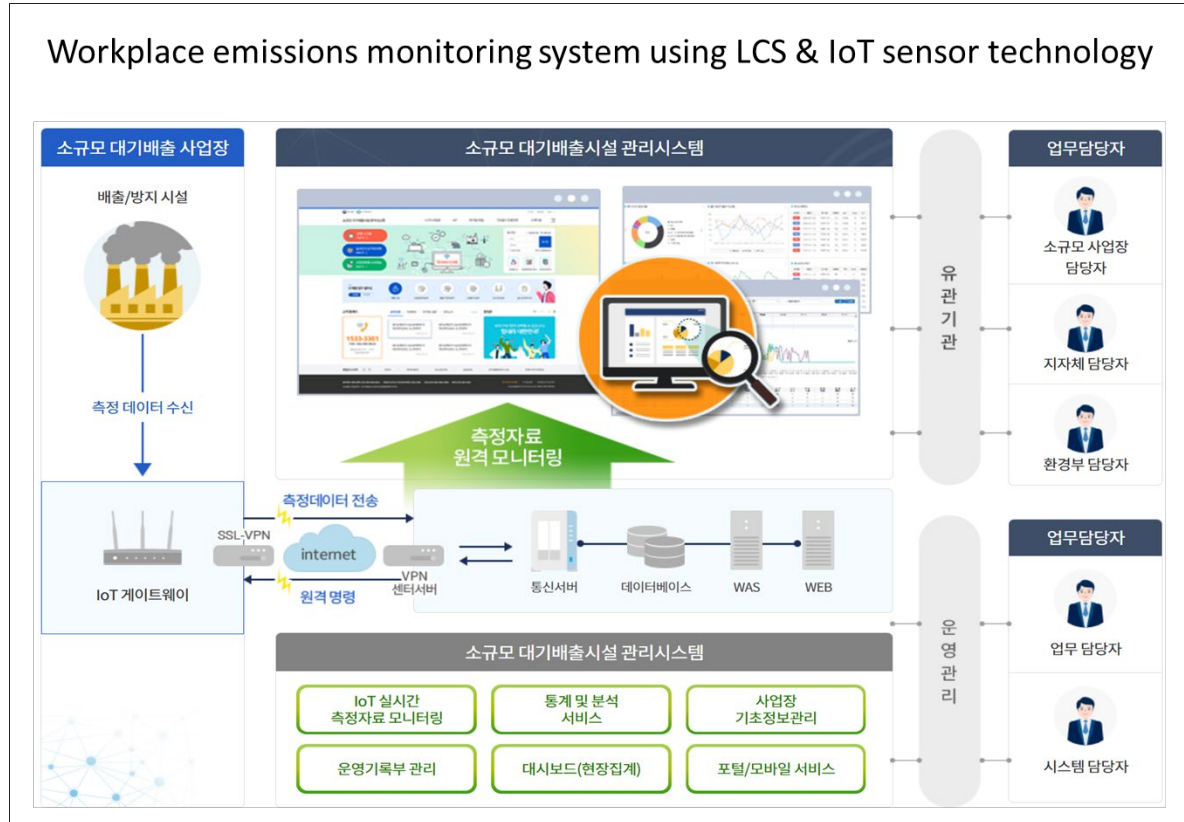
Workplace emissions monitoring system using LCS & IoT sensor technology

소규모 대기배출 사업장

배출/방지 시설

측정 데이터 수신

IoT 게이트웨이

SSL-VPN

internet

측정데이터 전송

원격 명령

VPN 센터서버

소규모 대기배출시설 관리시스템

1533-3301

측정자료 원격 모니터링

통신서버

데이터베이스

WAS

WEB

소규모 대기배출시설 관리시스템

IoT 실시간 측정자료 모니터링

통계 및 분석 서비스

사업장 기초정보관리

운영기록부 관리

대시보드(현장집계)

포털/모바일 서비스

유관기관

운영관리

업무담당자

소규모 사업장 담당자

지자체 담당자

환경부 담당자

업무담당자

업무 담당자

시스템 담당자